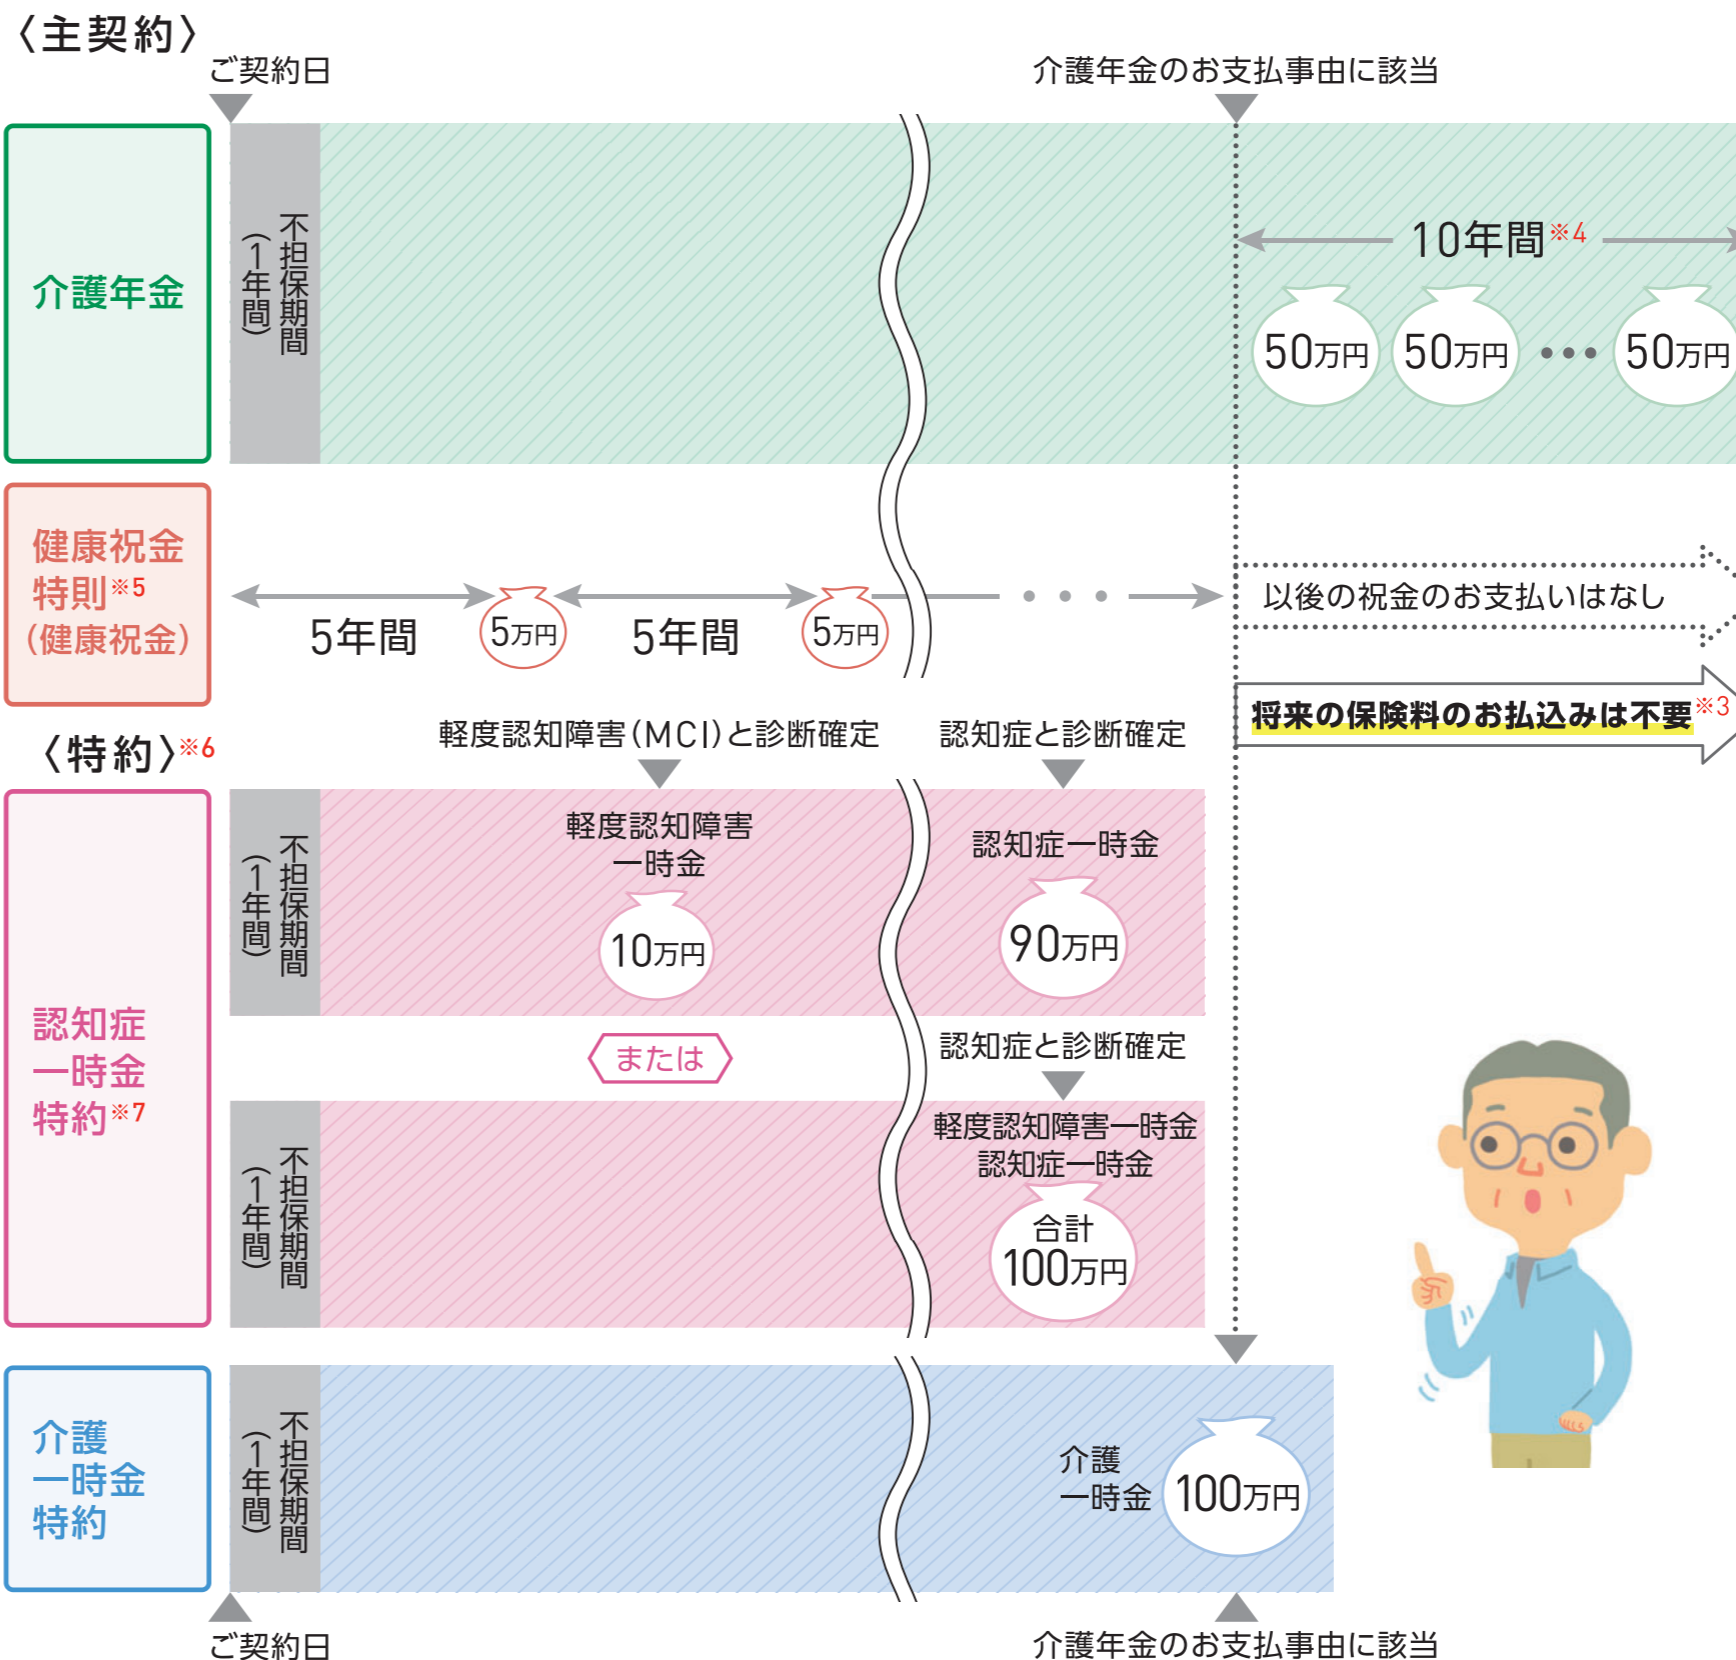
〈主契約〉

ご契約日

介護年金のお支払事由に該当

介護年金

不担保期間（1年間）

10年間※4

50万円 50万円 ・・・ 50万円

健康祝金特則※5（健康祝金）

5年間 5万円 5年間 5万円 ・・・

以後の祝金のお支払いはなし

将来の保険料のお払込みは不要※3

〈特約〉※6

軽度認知障害（MCI）と診断確定

認知症と診断確定

認知症一時金特約※7

不担保期間（1年間）

軽度認知障害一時金

10万円

認知症一時金

90万円

または

認知症と診断確定

不担保期間（1年間）

軽度認知障害一時金
認知症一時金

合計
100万円

介護一時金特約

不担保期間（1年間）

介護一時金 100万円

ご契約日

介護年金のお支払事由に該当